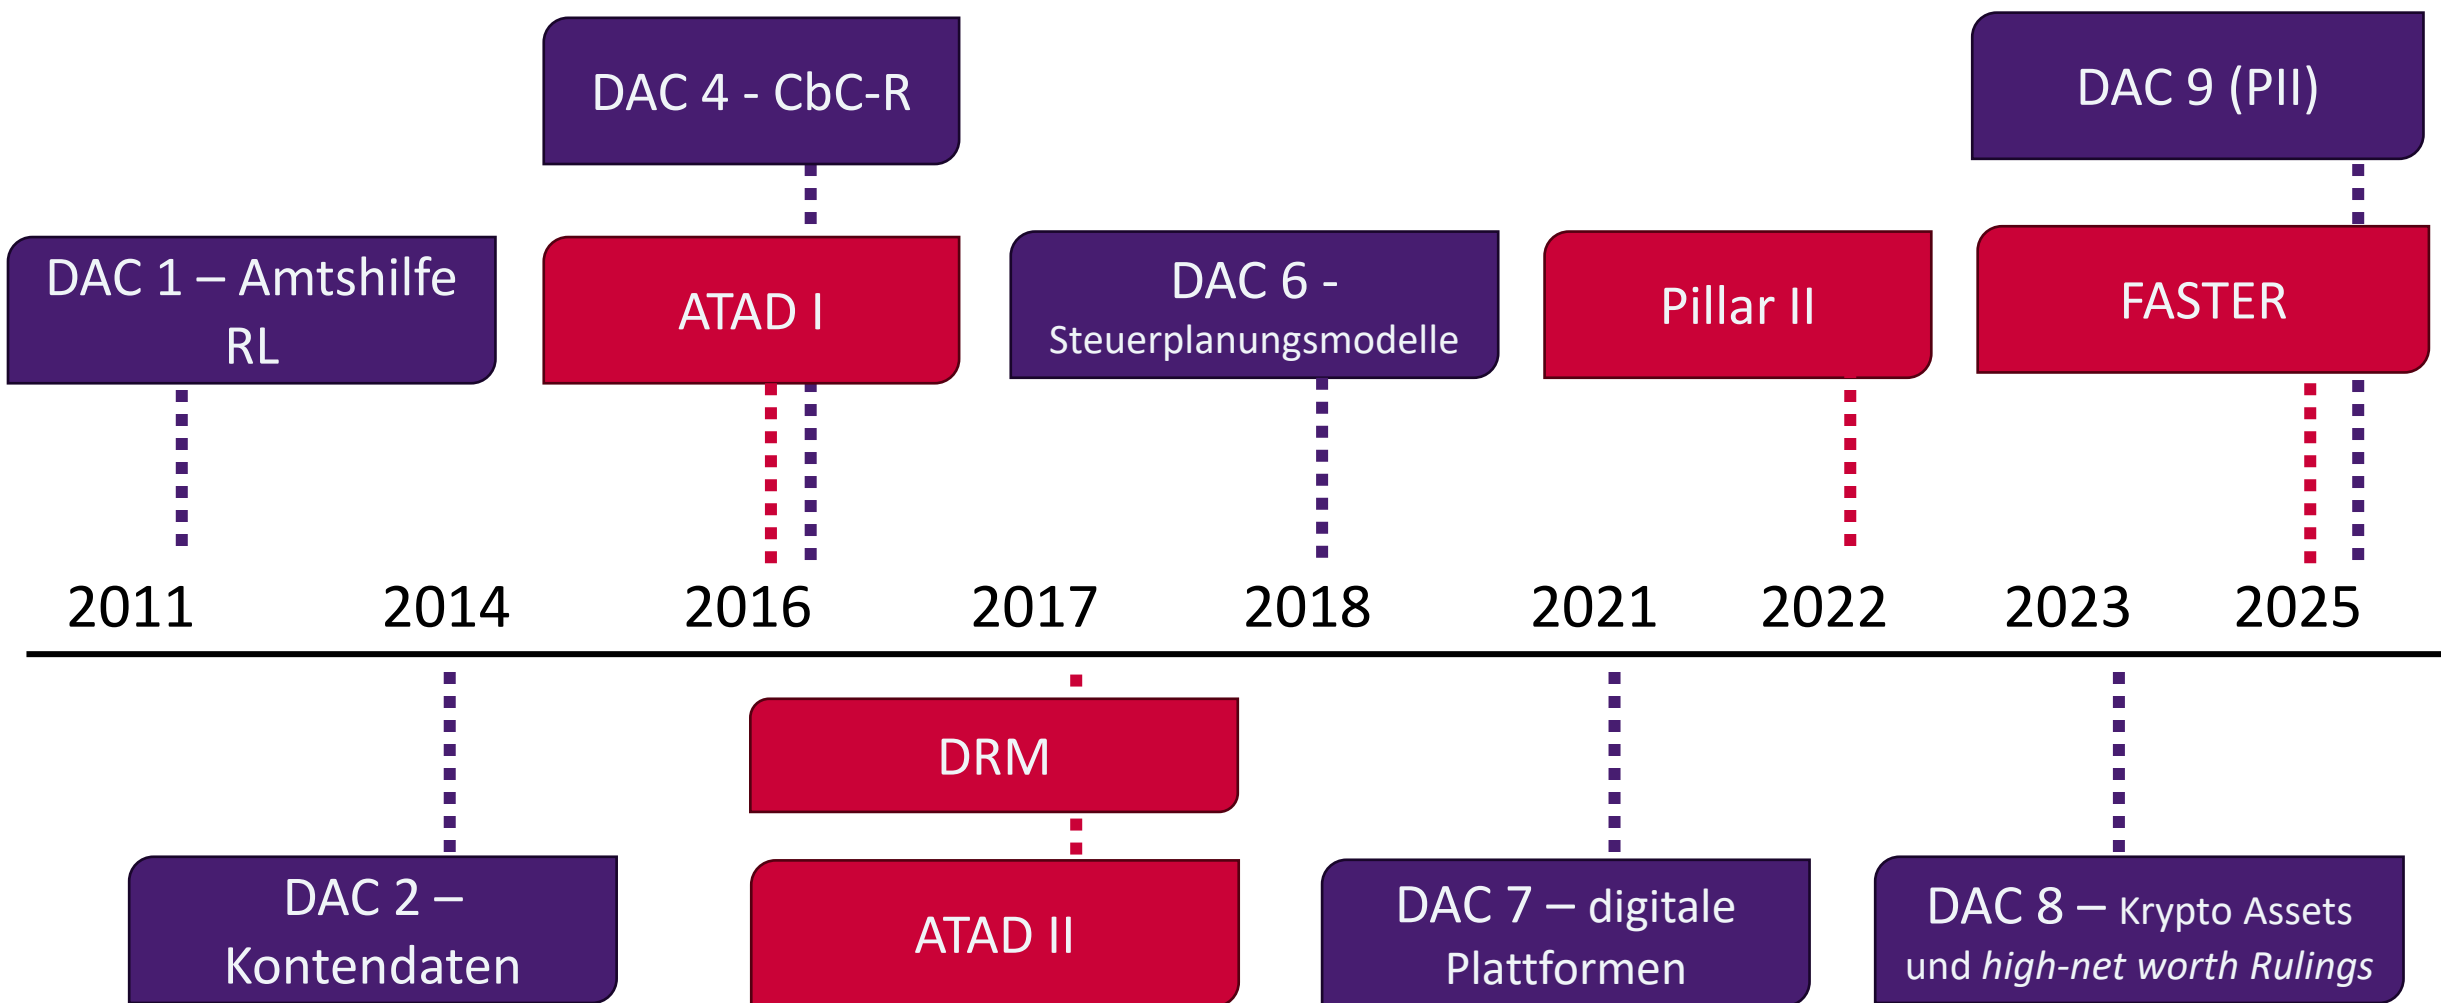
DAC 4 - CbC-R

DAC 9 (PII)

DAC 1 – Amtshilfe RL

ATAD I

DAC 6 - Steuerplanungsmodelle

Pillar II

FASTER

2011 2014 2016 2017 2018 2021 2022 2023 2025

DRM

DAC 2 – Kontendaten

ATAD II

DAC 7 – digitale Plattformen

DAC 8 – Krypto Assets und *high-net worth Rulings*